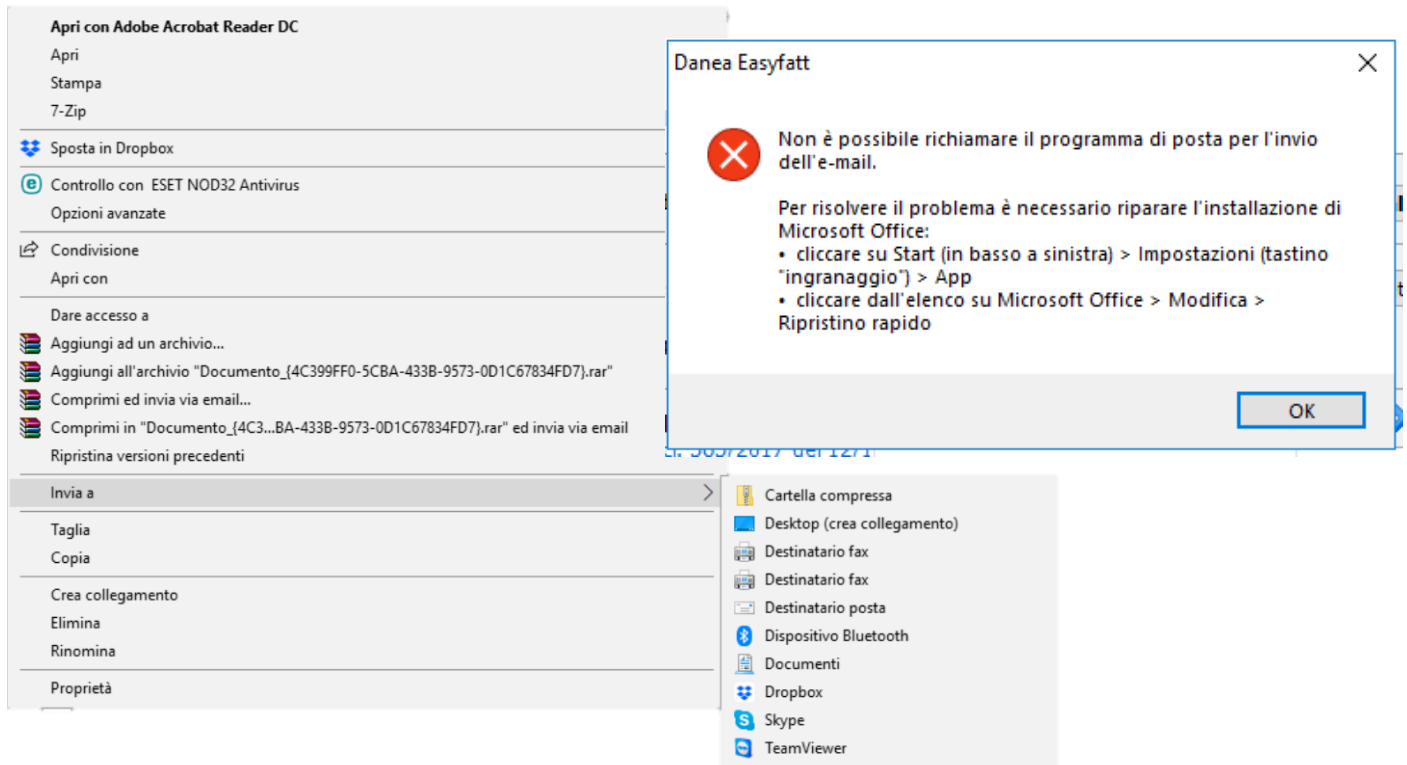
Apri con Adobe Acrobat Reader DC
Apri
Stampa
7-Zip
Sposta in Dropbox
Controllo con ESET NOD32 Antivirus
Opzioni avanzate
Condivisione
Apri con
Dare accesso a
Aggiungi ad un archivio...
Aggiungi all'archivio "Documento_{4C399FF0-5CBA-433B-9573-0D1C67834FD7}.rar"
Comprimi ed invia via email...
Comprimi in "Documento_{4C3...BA-433B-9573-0D1C67834FD7}.rar" ed invia via email
Ripristina versioni precedenti
Invia a
Taglia
Copia
Crea collegamento
Elimina
Rinomina
Proprietà

Danea Easyfatt

Non è possibile richiamare il programma di posta per l'invio dell'e-mail.

Per risolvere il problema è necessario riparare l'installazione di Microsoft Office:
• cliccare su Start (in basso a sinistra) > Impostazioni (tastino "ingranaggio") > App
• cliccare dall'elenco su Microsoft Office > Modifica > Ripristino rapido

OK

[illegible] 365/2017 del 12/1

Cartella compressa
Desktop (crea collegamento)
Destinatario fax
Destinatario fax
Destinatario posta
Dispositivo Bluetooth
Documenti
Dropbox
Skype
TeamViewer